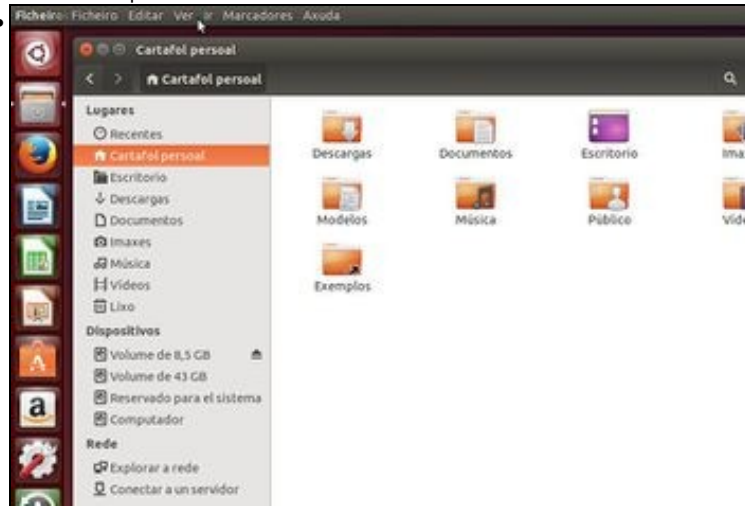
Ficheiro Ficheiro Editar Ver Ir Marcadores Axuda

Cartafol persoal

Cartafol persoal

Lugares
Recentes
Cartafol persoal
Escritorio
Descargas
Documentos
Imaxes
Música
Vídeos
Lixo
Dispositivos
Volume de 8,5 GB
Volume de 43 GB
Reservado para el sistema
Computador
Rede
Explorar a rede
Conectar a un servidor

Descargas
Documentos
Escritorio
Ima
Modelos
Música
Público
Víde
Exemplos